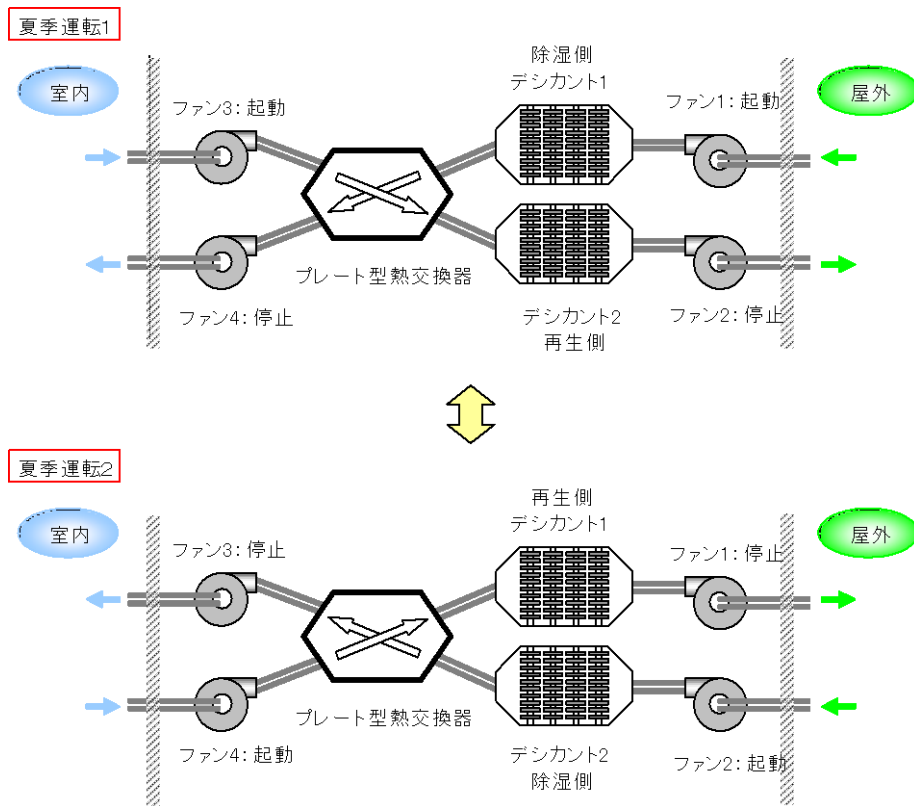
夏季運転1

室内

ファン3: 起動

除湿側
デシカント1

ファン1: 起動

屋外

プレート型熱交換器

ファン4: 停止

デシカント2
再生側

ファン2: 停止

夏季運転2

室内

ファン3: 停止

再生側
デシカント1

ファン1: 停止

屋外

プレート型熱交換器

ファン4: 起動

デシカント2
除湿側

ファン2: 起動